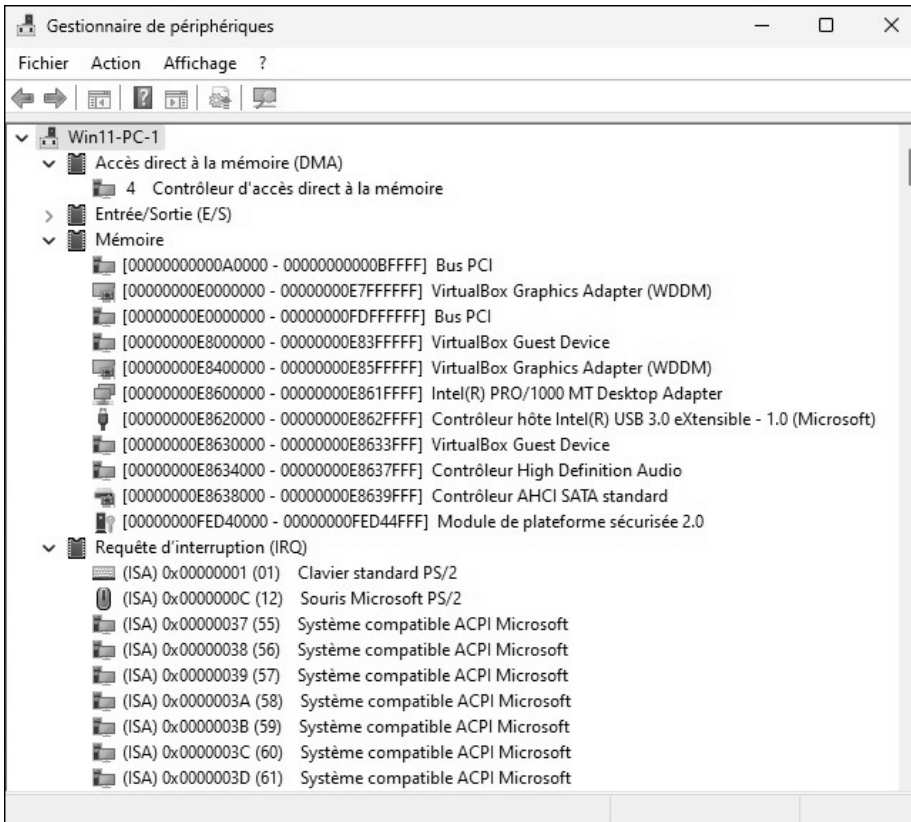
Gestionnaire de périphériques

Fichier Action Affichage ?

Win11-PC-1
Accès direct à la mémoire (DMA)
4 Contrôleur d'accès direct à la mémoire
Entrée/Sortie (E/S)
Mémoire
[00000000000A0000 - 00000000000BFFFF] Bus PCI
[00000000E0000000 - 00000000E7FFFFFF] VirtualBox Graphics Adapter (WDDM)
[00000000E0000000 - 00000000FDFFFFFF] Bus PCI
[00000000E8000000 - 00000000E83FFFFF] VirtualBox Guest Device
[00000000E8400000 - 00000000E85FFFFF] VirtualBox Graphics Adapter (WDDM)
[00000000E8600000 - 00000000E861FFFF] Intel(R) PRO/1000 MT Desktop Adapter
[00000000E8620000 - 00000000E862FFFF] Contrôleur hôte Intel(R) USB 3.0 eXtensible - 1.0 (Microsoft)
[00000000E8630000 - 00000000E8633FFF] VirtualBox Guest Device
[00000000E8634000 - 00000000E8637FFF] Contrôleur High Definition Audio
[00000000E8638000 - 00000000E8639FFF] Contrôleur AHCI SATA standard
[00000000FED40000 - 00000000FED44FFF] Module de plateforme sécurisée 2.0
Requête d'interruption (IRQ)
(ISA) 0x00000001 (01) Clavier standard PS/2
(ISA) 0x0000000C (12) Souris Microsoft PS/2
(ISA) 0x00000037 (55) Système compatible ACPI Microsoft
(ISA) 0x00000038 (56) Système compatible ACPI Microsoft
(ISA) 0x00000039 (57) Système compatible ACPI Microsoft
(ISA) 0x0000003A (58) Système compatible ACPI Microsoft
(ISA) 0x0000003B (59) Système compatible ACPI Microsoft
(ISA) 0x0000003C (60) Système compatible ACPI Microsoft
(ISA) 0x0000003D (61) Système compatible ACPI Microsoft